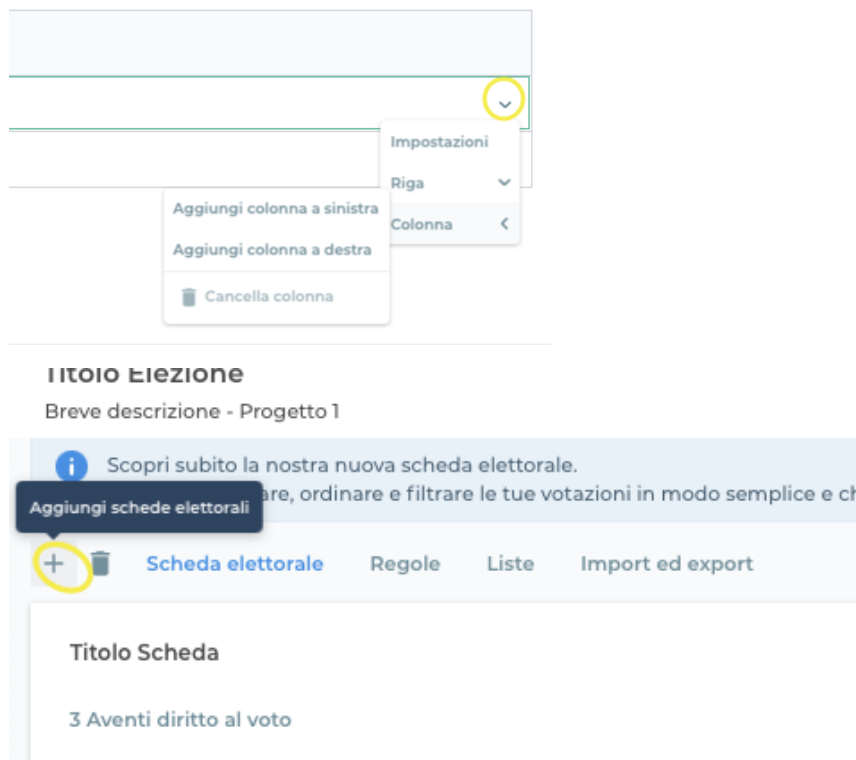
Impostazioni
Riga
Colonna
Aggiungi colonna a sinistra
Aggiungi colonna a destra
Cancella colonna

Titolo Elezione
Breve descrizione - Progetto 1

Scopri subito la nostra nuova scheda elettorale.
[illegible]are, ordinare e filtrare le tue votazioni in modo semplice e ch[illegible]

Aggiungi schede elettorali
+
Scheda elettorale Regole Liste Import ed export

Titolo Scheda
3 Aventi diritto al voto